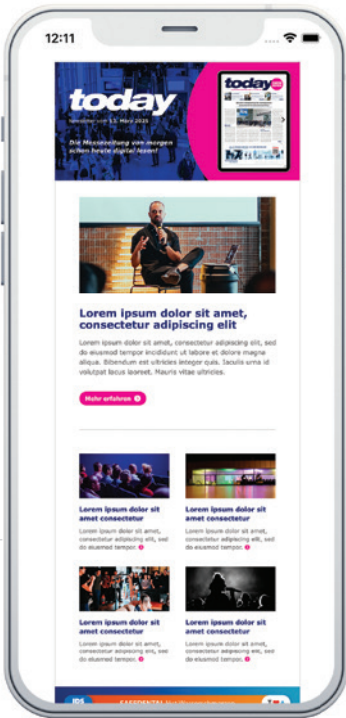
12:11

today

Newsletter vom 13. März 2026

Die Messezeitung von morgen schon heute digital lesen!

today

Lorem ipsum dolor sit amet, consectetur adipiscing elit

Lorem ipsum dolor sit amet, consectetur adipiscing elit, sed do eiusmod tempor incididunt ut labore et dolore magna aliqua. Bibendum est ultricies integer quis. Iaculis urna id volutpat lacus laoreet. Mauris vitae ultricies.

Mehr erfahren

Lorem ipsum dolor sit amet consectetur

Lorem ipsum dolor sit amet, consectetur adipiscing elit, sed do eiusmod tempor.

Lorem ipsum dolor sit amet consectetur

Lorem ipsum dolor sit amet, consectetur adipiscing elit, sed do eiusmod tempor.

Lorem ipsum dolor sit amet consectetur

Lorem ipsum dolor sit amet, consectetur adipiscing elit, sed do eiusmod tempor.

Lorem ipsum dolor sit amet consectetur

Lorem ipsum dolor sit amet, consectetur adipiscing elit, sed do eiusmod tempor.

IDS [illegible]